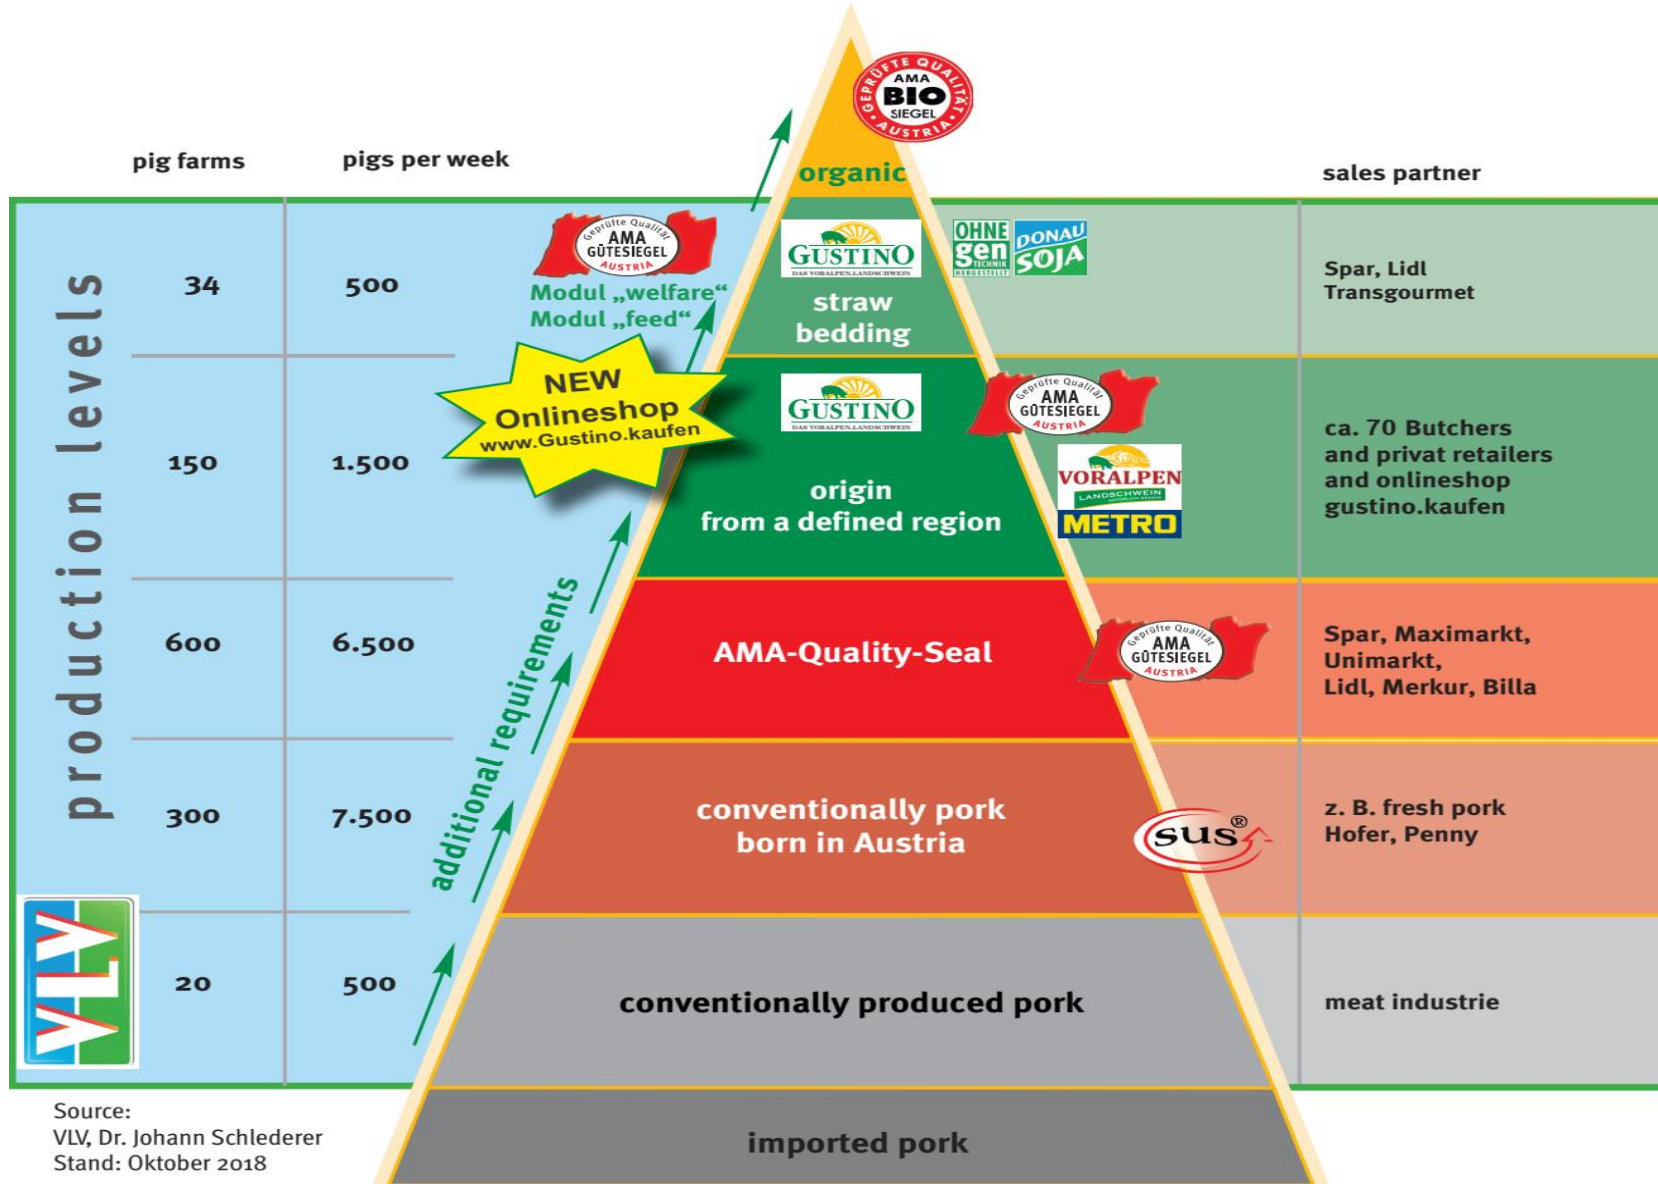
GEPRÜFTE QUALITÄT AMA BIO SIEGEL AUSTRIA

pig farms

pigs per week

organic

sales partner

production levels

| pig farms | pigs per week |
|---|---|
| 34 | 500 |
| 150 | 1.500 |
| 600 | 6.500 |
| 300 | 7.500 |
| 20 | 500 |

Geprüfte Qualität AMA GÜTESIEGEL AUSTRIA

Modul „welfare“
Modul „feed“

NEW Onlineshop www.Gustino.kaufen

GUSTINO DAS VORALPEN.LANDSCHWEIN

straw bedding

OHNE gen TECHNIK HERGESTELLT DONAU SOJA

Spar, Lidl
Transgourmet

GUSTINO DAS VORALPEN.LANDSCHWEIN

Geprüfte Qualität AMA GÜTESIEGEL AUSTRIA

VORALPEN LANDSCHWEIN

METRO

origin
from a defined region

ca. 70 Butchers and privat retailers and onlineshop gustino.kaufen

additional requirements

AMA-Quality-Seal

Geprüfte Qualität AMA GÜTESIEGEL AUSTRIA

Spar, Maximarkt, Unimarkt, Lidl, Merkur, Billa

conventionally pork
born in Austria

SUS®

z. B. fresh pork
Hofer, Penny

VLV

conventionally produced pork

meat industrie

imported pork

Source:
VLV, Dr. Johann Schlederer
Stand: Oktober 2018